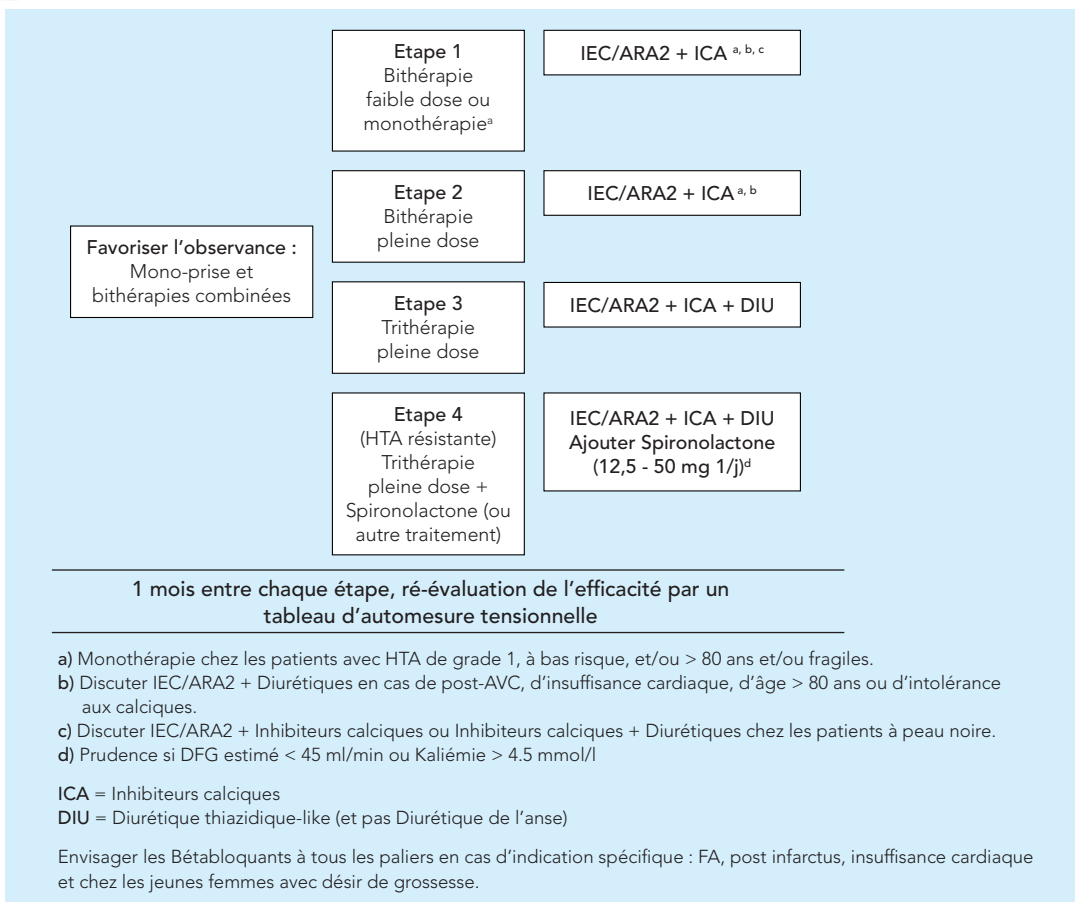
Favoriser l'observance : Mono-prise et bithérapies combinées

Etape 1
Bithérapie faible dose ou monothérapie$^{a}$

IEC/ARA2 + ICA $^{a, b, c}$

Etape 2
Bithérapie pleine dose

IEC/ARA2 + ICA $^{a, b}$

Etape 3
Trithérapie pleine dose

IEC/ARA2 + ICA + DIU

Etape 4
(HTA résistante)
Trithérapie pleine dose + Spironolactone (ou autre traitement)

IEC/ARA2 + ICA + DIU
Ajouter Spironolactone
(12,5 - 50 mg 1/j)$^{d}$

1 mois entre chaque étape, ré-évaluation de l'efficacité par un tableau d'automesure tensionnelle

a) Monothérapie chez les patients avec HTA de grade 1, à bas risque, et/ou > 80 ans et/ou fragiles.
b) Discuter IEC/ARA2 + Diurétiques en cas de post-AVC, d'insuffisance cardiaque, d'âge > 80 ans ou d'intolérance aux calciques.
c) Discuter IEC/ARA2 + Inhibiteurs calciques ou Inhibiteurs calciques + Diurétiques chez les patients à peau noire.
d) Prudence si DFG estimé < 45 ml/min ou Kaliémie > 4.5 mmol/l

ICA = Inhibiteurs calciques
DIU = Diurétique thiazidique-like (et pas Diurétique de l'anse)

Envisager les Bétabloquants à tous les paliers en cas d'indication spécifique : FA, post infarctus, insuffisance cardiaque et chez les jeunes femmes avec désir de grossesse.